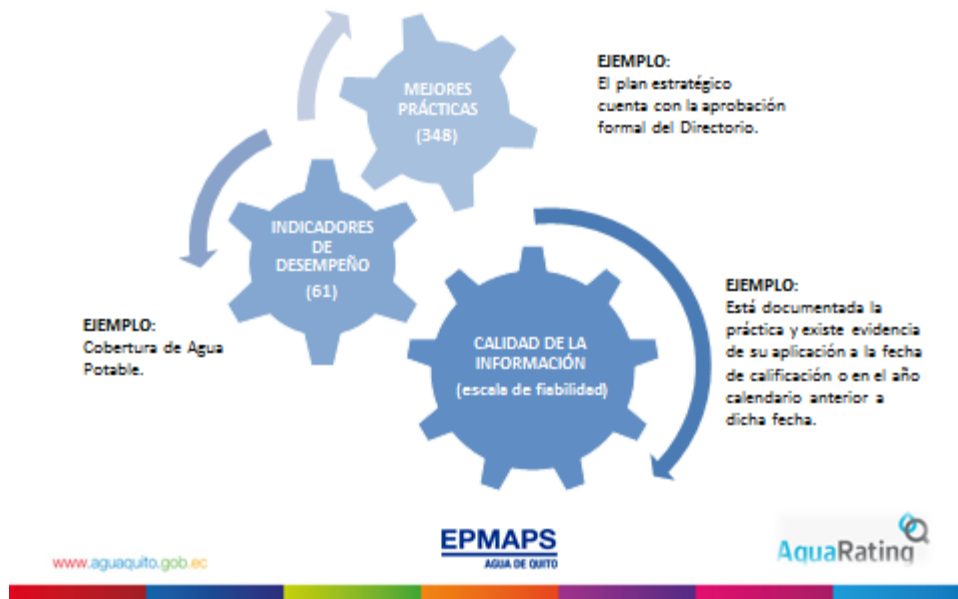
MEJORES PRÁCTICAS
(348)

EJEMPLO:
El plan estratégico cuenta con la aprobación formal del Directorio.

INDICADORES DE DESEMPEÑO
(61)

EJEMPLO:
Cobertura de Agua Potable.

CALIDAD DE LA INFORMACIÓN
(escala de fiabilidad)

EJEMPLO:
Está documentada la práctica y existe evidencia de su aplicación a la fecha de calificación o en el año calendario anterior a dicha fecha.

www.aguaquito.gob.ec

EPMAPS
AGUA DE QUITO

AquaRating